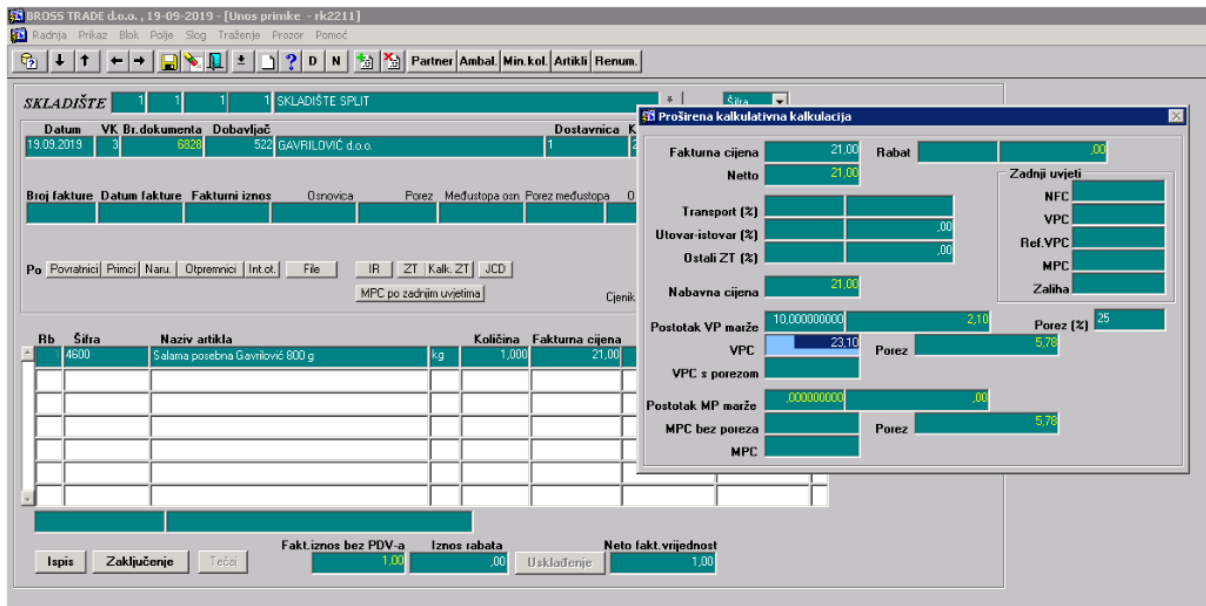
BROSS TRADE d.o.o. , 19-09-2019 - [Unos primke - rk2211]
Radnja Prikaz Blok Polje Slog Traženje Prozor Pomoć
D N Partner Ambal. Min.kol. Artikli Renum.

SKLADIŠTE 1 1 1 1 SKLADIŠTE SPLIT
Šifra

Datum VK Br.dokumenta Dobavljač Dostavnica
19.09.2019 3 6828 522 GAVRILOVIĆ d.o.o. 1

Broj fakture Datum fakture Fakturni iznos Osnovica Porez Međustopa osn Porez međustopa

Po Povratnici Primci Naru. Otpremnici Int.ot. File IR ZT Kalk. ZT JCD
MPC po zadnjim uvjetima
Cjenik

| Rb | Šifra | Naziv artikla | | Količina | Fakturna cijena |
|---|---|---|---|---|---|
| | 4600 | Salama posebna Gavrilović 800 g | kg | 1,000 | 21,00 |

Fakt.iznos bez PDV-a Iznos rabata Neto fakt.vrijednost
Ispis Zaključenje Tečaj 1,00 ,00 Usklađenje 1,00

Proširena kalkulativna kalkulacija
Fakturna cijena 21,00 Rabat ,00
Netto 21,00
Zadnji uvjeti
NFC
Transport (%)
VPC
Utovar-istovar (%) ,00
Ref.VPC
Ostali ZT (%) ,00
MPC
Nabavna cijena 21,00
Zaliha
Postotak VP marže 10,000000000 2,10 Porez (%) 25
VPC 23,10 Porez 5,78
VPC s porezom
Postotak MP marže ,000000000 ,00
MPC bez poreza Porez 5,78
MPC